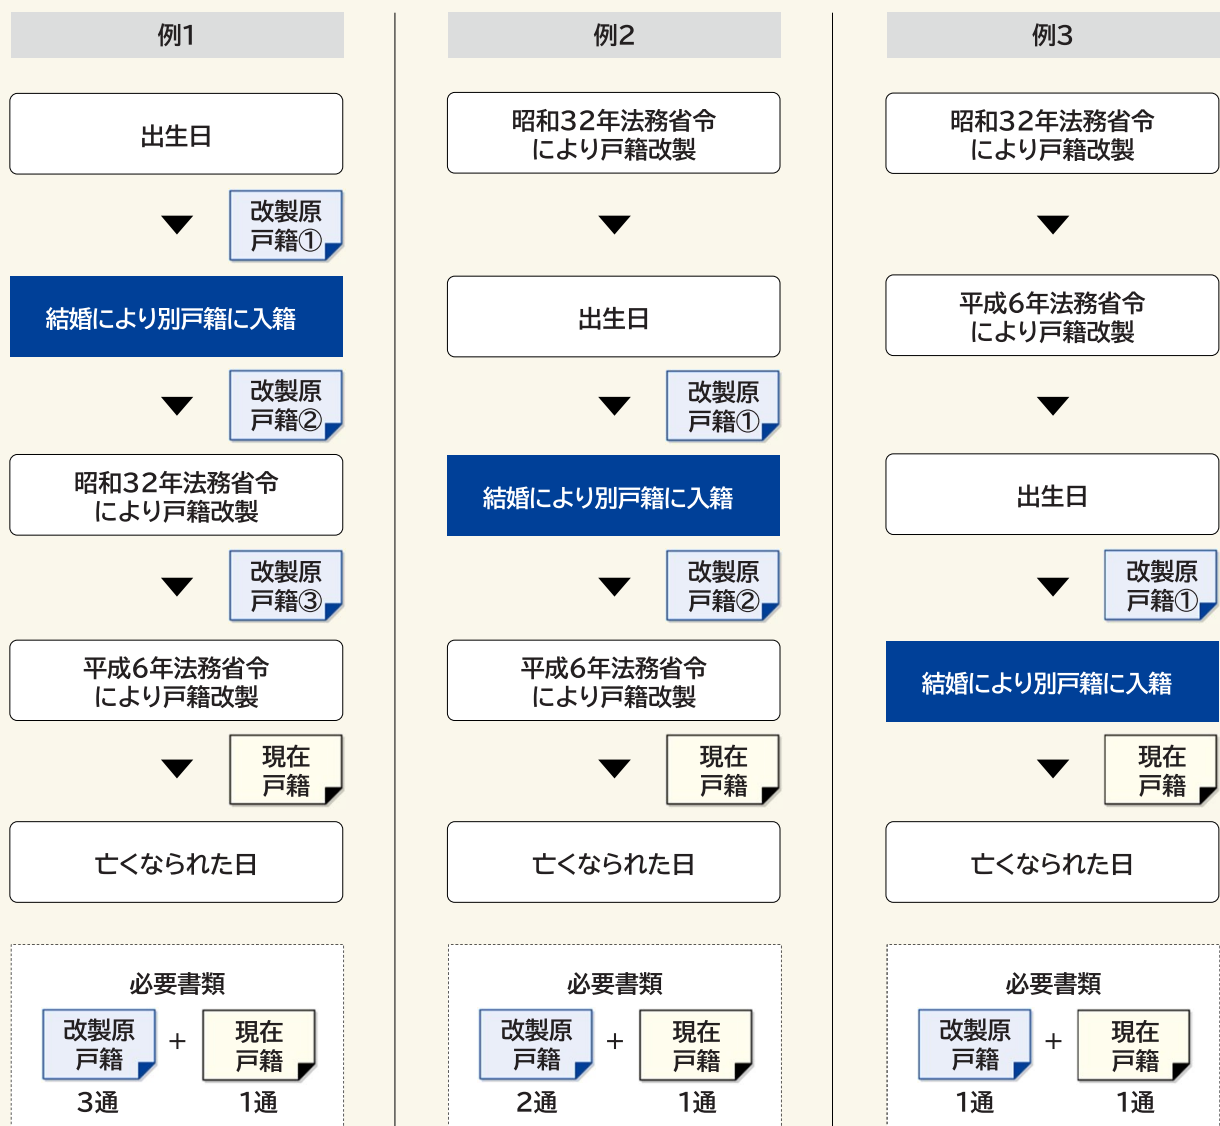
例1

出生日

改製原戸籍①

結婚により別戸籍に入籍

改製原戸籍②

昭和32年法務省令により戸籍改製

改製原戸籍③

平成6年法務省令により戸籍改製

現在戸籍

亡くなられた日

必要書類
改製原戸籍 3通 + 現在戸籍 1通

例2

昭和32年法務省令により戸籍改製

出生日

改製原戸籍①

結婚により別戸籍に入籍

改製原戸籍②

平成6年法務省令により戸籍改製

現在戸籍

亡くなられた日

必要書類
改製原戸籍 2通 + 現在戸籍 1通

例3

昭和32年法務省令により戸籍改製

平成6年法務省令により戸籍改製

出生日

改製原戸籍①

結婚により別戸籍に入籍

現在戸籍

亡くなられた日

必要書類
改製原戸籍 1通 + 現在戸籍 1通